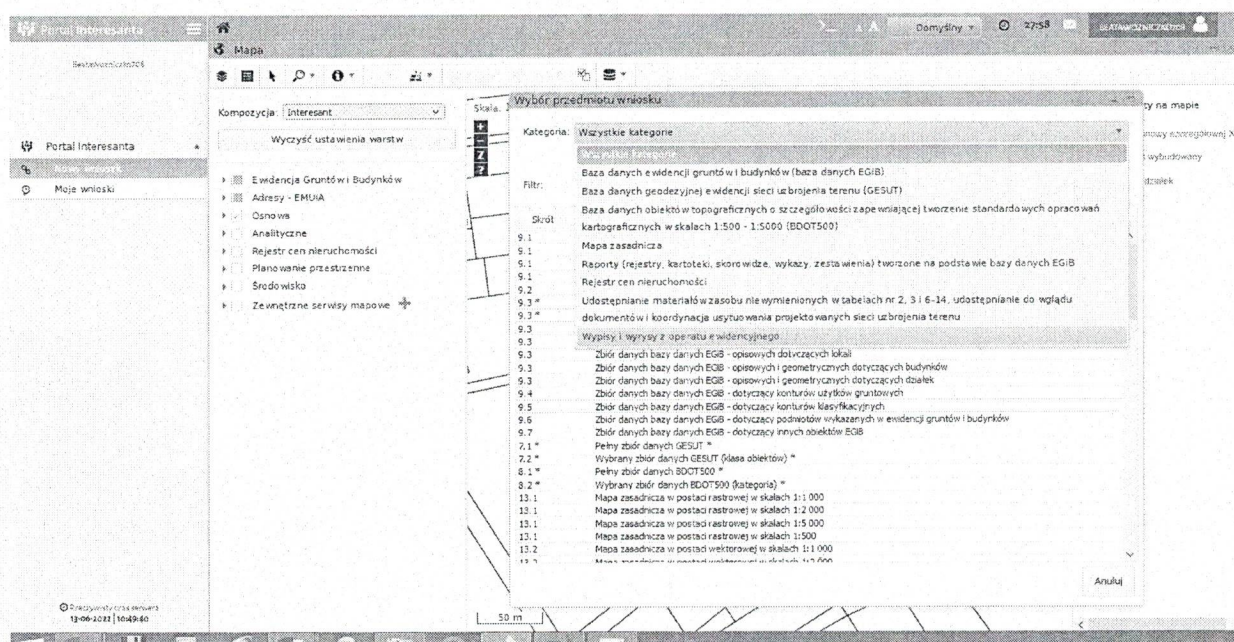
Portal Interesanta

Mapa

Domyślny

27:58

BeataWoznicka708

Portal Interesanta

Nowy wniosek

Moje wnioski

Kompozycja: Interesant

Wyczyść ustawienia warstw

Ewidencja Gruntów i Budynków

Adresy - EMUiA

Osnowa

Analityczne

Rejestr cen nieruchomości

Planowanie przestrzenne

Środowisko

Zewnętrzne serwisy mapowe

Skala

Wybór przedmiotu wniosku

Kategoria: Wszystkie kategorie

Wszystkie kategorie

Baza danych ewidencji gruntów i budynków (baza danych EGiB)

Baza danych geodezyjnej ewidencji sieci uzbrojenia terenu (GESUT)

Baza danych obiektów topograficznych o szczegółowości zapewniającej tworzenie standardowych opracowań kartograficznych w skalach 1:500 - 1:5000 (BDOT500)

Mapa zasadnicza

Raporty (rejestry, kartoteki, skorowidze, wykazy, zestawienia) tworzone na podstawie bazy danych EGiB

Rejestr cen nieruchomości

Udostępnianie materiałów zasobu niewymienionych w tabelach nr 2, 3 i 6-14, udostępnianie do wglądu dokumentów i koordynacja usytuowania projektowanych sieci uzbrojenia terenu

Wypisy i wyrysy z operatu ewidencyjnego

Filtr:

Skrót

9.1
9.1
9.1
9.1
9.3 *
9.3 *
9.3
9.3
9.3 Zbiór danych bazy danych EGiB - opisowych dotyczących lokali
9.3 Zbiór danych bazy danych EGiB - opisowych i geometrycznych dotyczących budynków
9.3 Zbiór danych bazy danych EGiB - opisowych i geometrycznych dotyczących działek
9.4 Zbiór danych bazy danych EGiB - dotyczący konturów użytków gruntowych
9.5 Zbiór danych bazy danych EGiB - dotyczący konturów klasyfikacyjnych
9.6 Zbiór danych bazy danych EGiB - dotyczący podmiotów wykazanych w ewidencji gruntów i budynków
9.7 Zbiór danych bazy danych EGiB - dotyczący innych obiektów EGiB
7.1 * Pełny zbiór danych GESUT *
7.2 * Wybrany zbiór danych GESUT (klasa obiektów) *
8.1 * Pełny zbiór danych BDOT500 *
8.2 * Wybrany zbiór danych BDOT500 (kategoria) *
13.1 Mapa zasadnicza w postaci rastrowej w skalach 1:1 000
13.1 Mapa zasadnicza w postaci rastrowej w skalach 1:2 000
13.1 Mapa zasadnicza w postaci rastrowej w skalach 1:5 000
13.1 Mapa zasadnicza w postaci rastrowej w skalach 1:500
13.2 Mapa zasadnicza w postaci wektorowej w skalach 1:1 000
13.2 Mapa zasadnicza w postaci wektorowej w skalach 1:2 000

Anuluj

y na mapie

owy szczegółowej

wybudowany

działek

50 m

Przybliżony czas serwera
13-06-2022 10:49:40